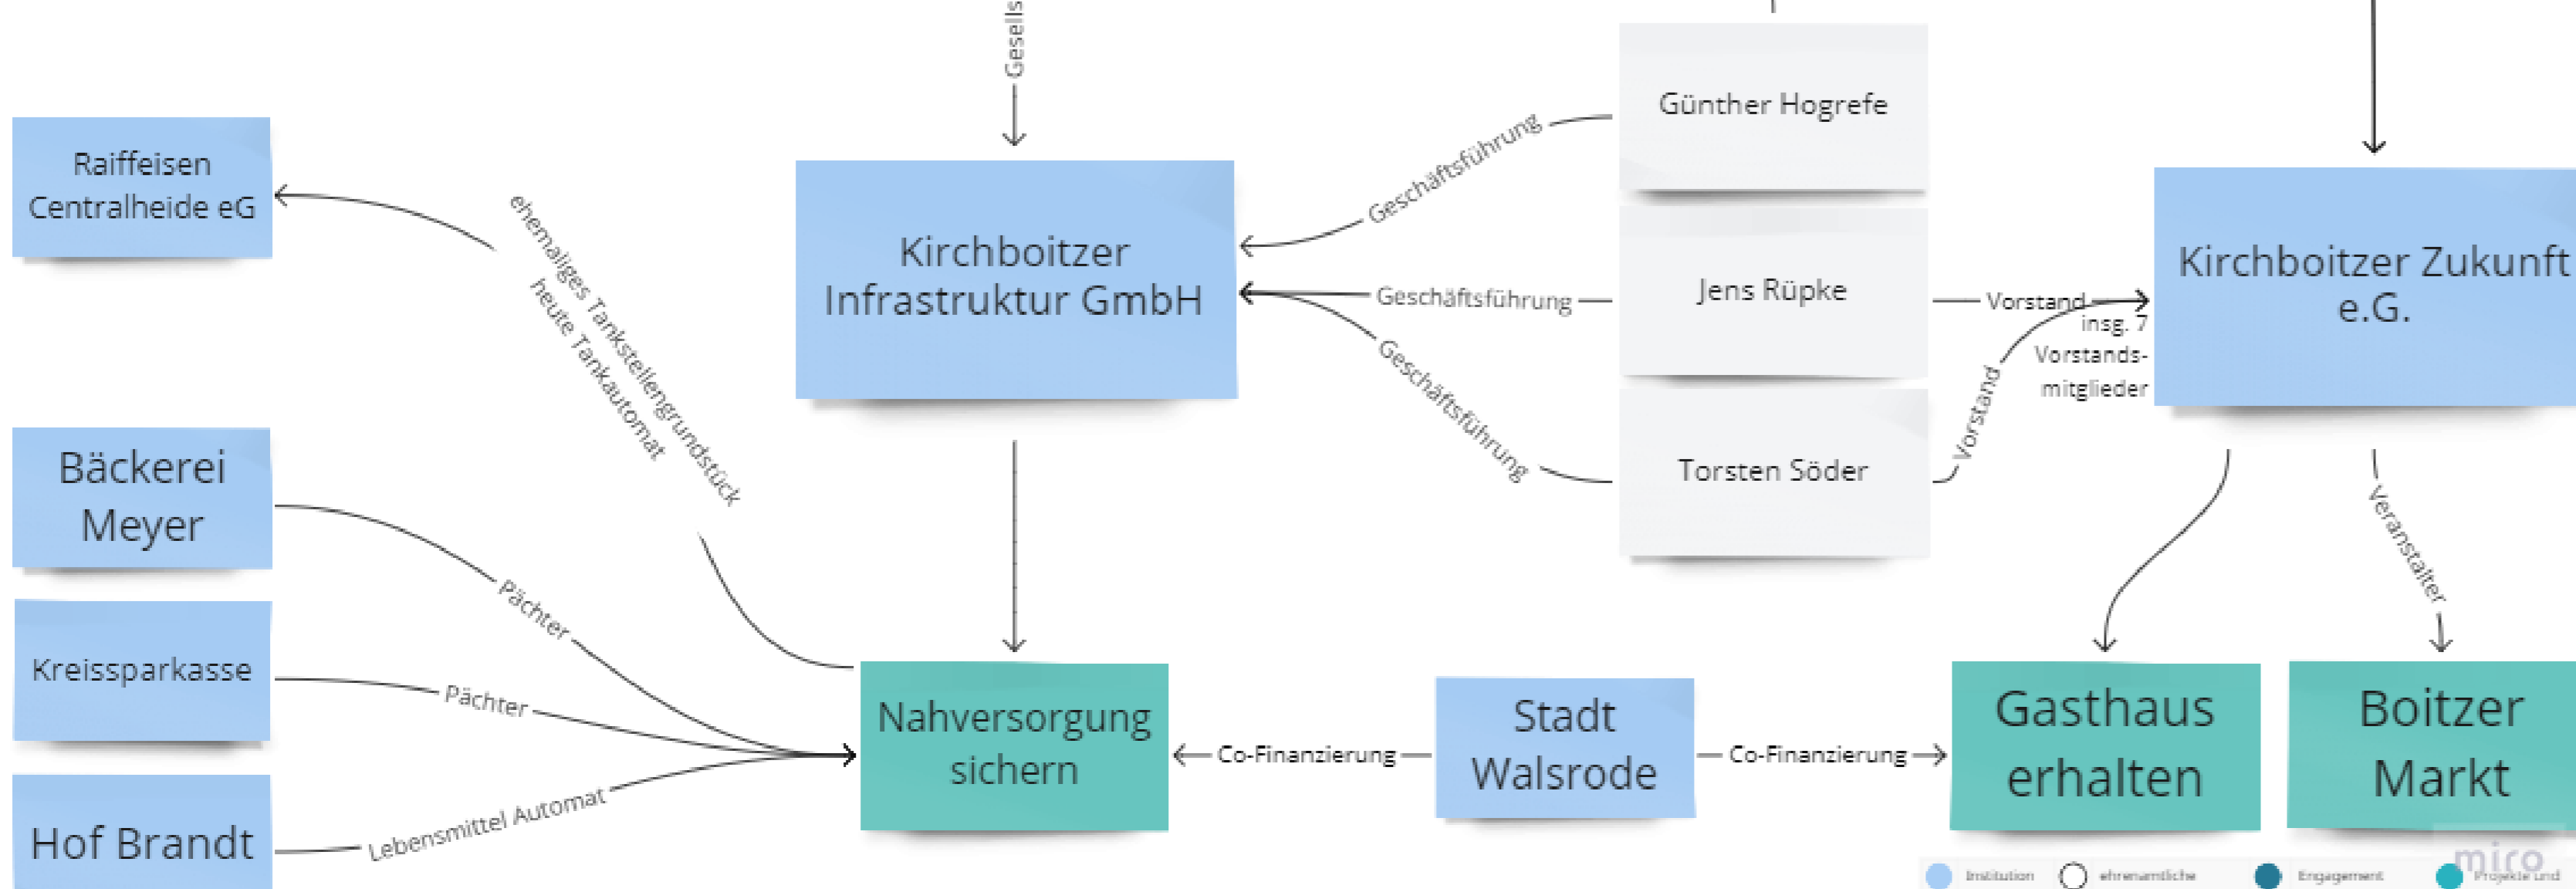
Gesells

Raiffeisen Centralheide eG

ehemaliges Tankstellengrundstück heute Tankautomat

Kirchboitzer Infrastruktur GmbH

Geschäftsführung

Geschäftsführung

Geschäftsführung

Günther Hogrefe

Jens Rüpke

Torsten Söder

Vorstand

insg. 7 Vorstands-mitglieder

Vorstand

Kirchboitzer Zukunft e.G.

Bäckerei Meyer

Pächter

Kreissparkasse

Pächter

Hof Brandt

Lebensmittel Automat

Nahversorgung sichern

Co-Finanzierung

Stadt Walsrode

Co-Finanzierung

Veranstalter

Gasthaus erhalten

Boitzer Markt

Institution

ehrenamtliche

Engagement

Projekte und

miro